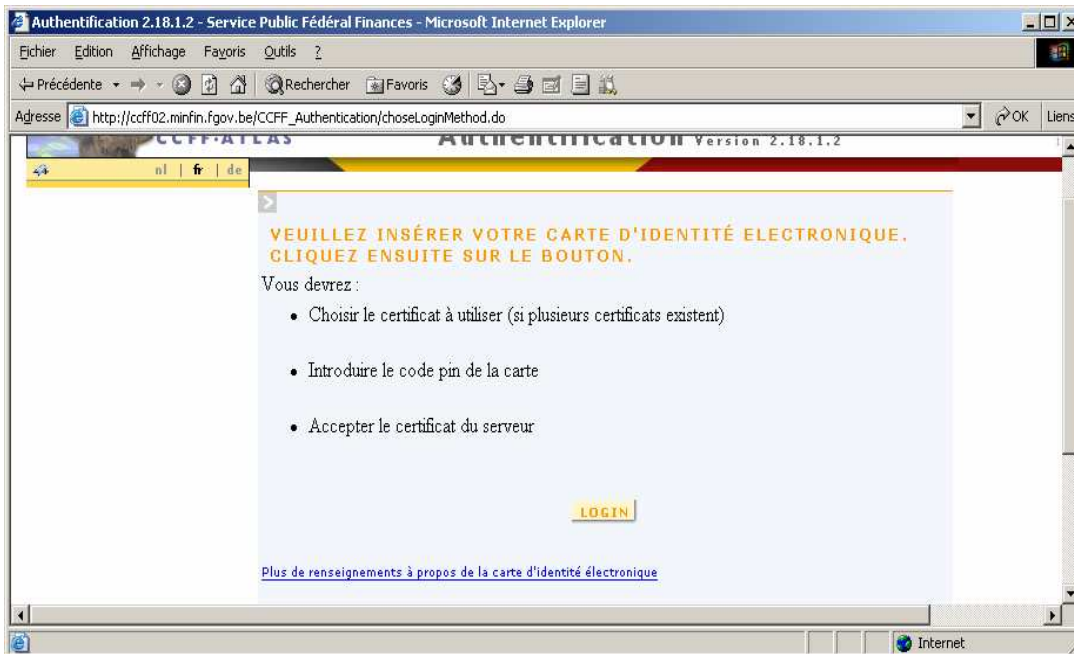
Authentification 2.18.1.2 - Service Public Fédéral Finances - Microsoft Internet Explorer

Fichier Edition Affichage Favoris Outils ?

Précédente Rechercher Favoris

Adresse http://ccff02.minfin.fgov.be/CCFF_Authentication/choseLoginMethod.do OK Liens

CCFF-ATLAS Authentification Version 2.18.1.2

nl | fr | de

VEUILLEZ INSÉRER VOTRE CARTE D'IDENTITÉ ELECTRONIQUE. CLIQUEZ ENSUITE SUR LE BOUTON.

Vous devrez :

- Choisir le certificat à utiliser (si plusieurs certificats existent)

- Introduire le code pin de la carte

- Accepter le certificat du serveur

LOGIN

Plus de renseignements à propos de la carte d'identité électronique

Internet